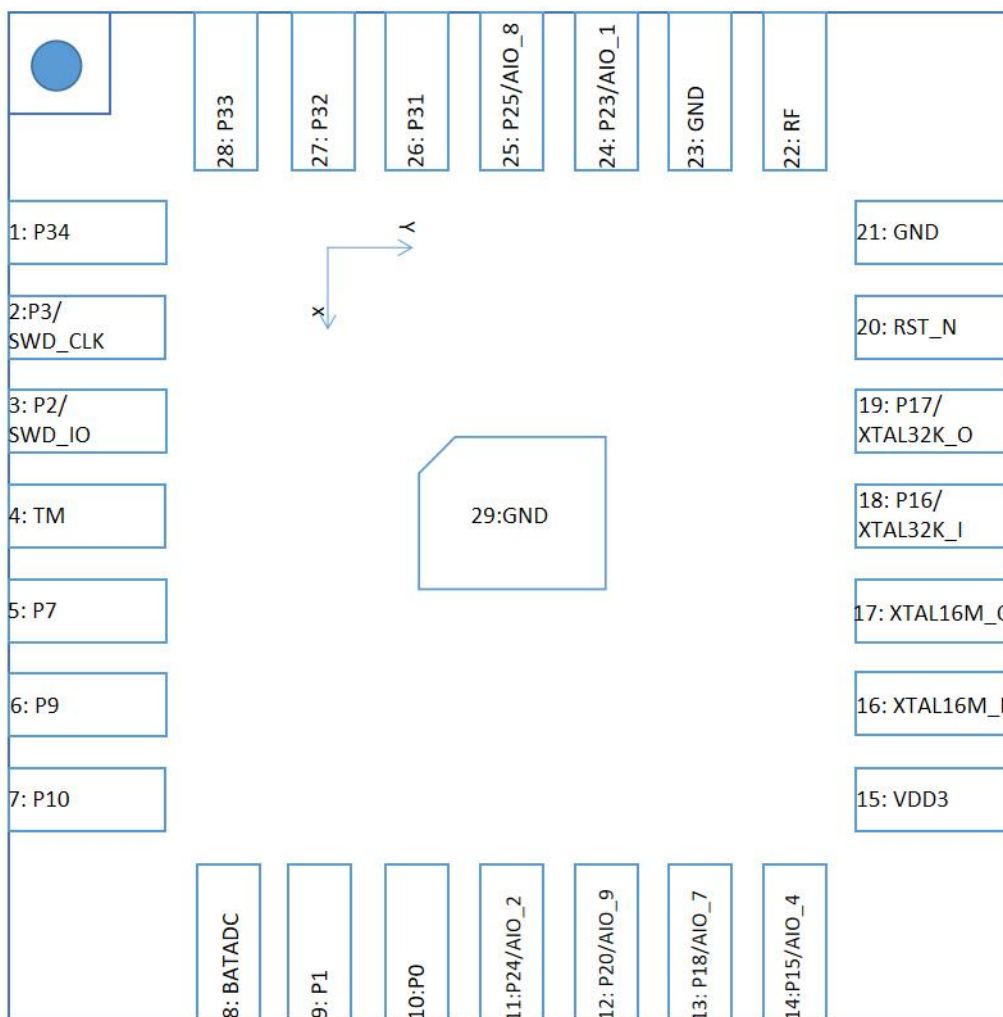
28: P33
27: P32
26: P31
25: P25/AIO_8
24: P23/AIO_1
23: GND
22: RF

1: P34

2:P3/ SWD_CLK

3: P2/ SWD_IO

4: TM

5: P7

6: P9

7: P10

Y

x

29:GND

21: GND

20: RST_N

19: P17/ XTAL32K_O

18: P16/ XTAL32K_I

17: XTAL16M_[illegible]

16: XTAL16M_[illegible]

15: VDD3

8: BATADC
9: P1
10:P0
11:P24/AIO_2
12: P20/AIO_9
13: P18/AIO_7
14:P15/AIO_4